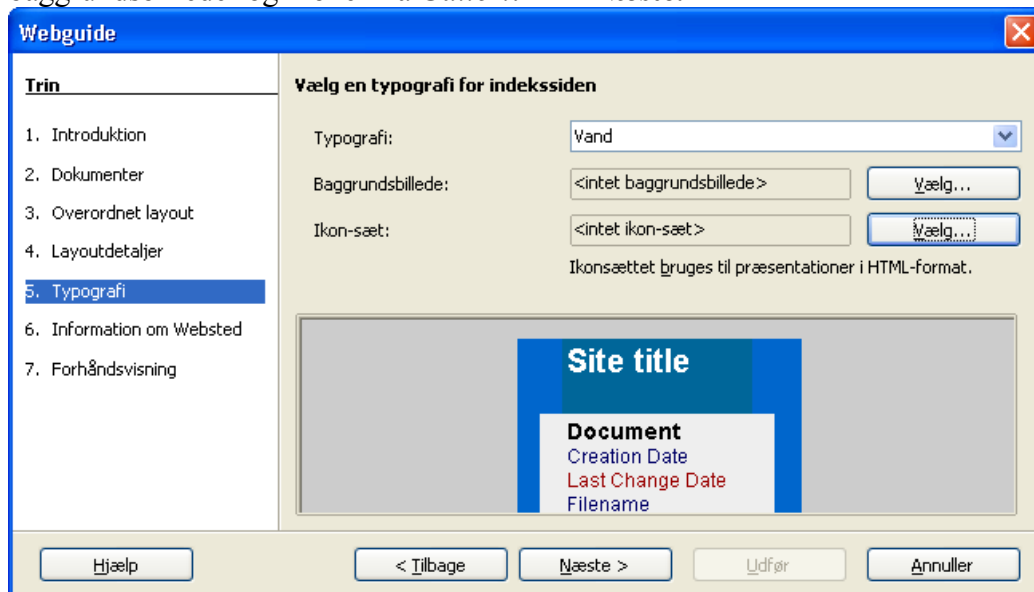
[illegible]

Webguide

Trin

1. Introduktion
2. Dokumenter
3. Overordnet layout
4. Layoutdetaljer
5. Typografi
6. Information om Websted
7. Forhåndsvisning

Vælg en typografi for indekssiden

Typografi: Vand

Baggrundsbillede: <intet baggrundsbillede> Vælg...

Ikon-sæt: <intet ikon-sæt> Vælg...

Ikonsættet bruges til præsentationer i HTML-format.

Site title

Document
Creation Date
Last Change Date
Filename

Hjælp
< Tilbage
Næste >
Udfør
Annuller